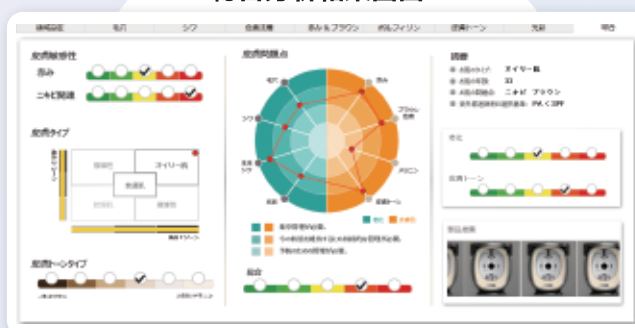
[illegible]

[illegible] | 毛穴 | シワ | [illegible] | 赤み & ブラウン | ポルフィリン | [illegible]トーン | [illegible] | 総合

皮膚敏感性
赤み
ニキビ関連

皮膚タイプ
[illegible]
脂性肌
オイリー肌
普通肌
乾燥肌
敏感肌
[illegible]

皮膚トーンタイプ
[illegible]
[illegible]

皮膚問題点
毛穴
ブラウン色素
シワ
赤み
ポルフィリン
皮膚トーン
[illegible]
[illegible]
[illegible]

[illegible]
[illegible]
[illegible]

総合

概要
お肌のタイプ: オイリー肌
お肌の年齢: 33
お肌の問題点: ニキビ ブラウン
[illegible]: PA+ SPF

老化

皮膚トーン

撮影画像